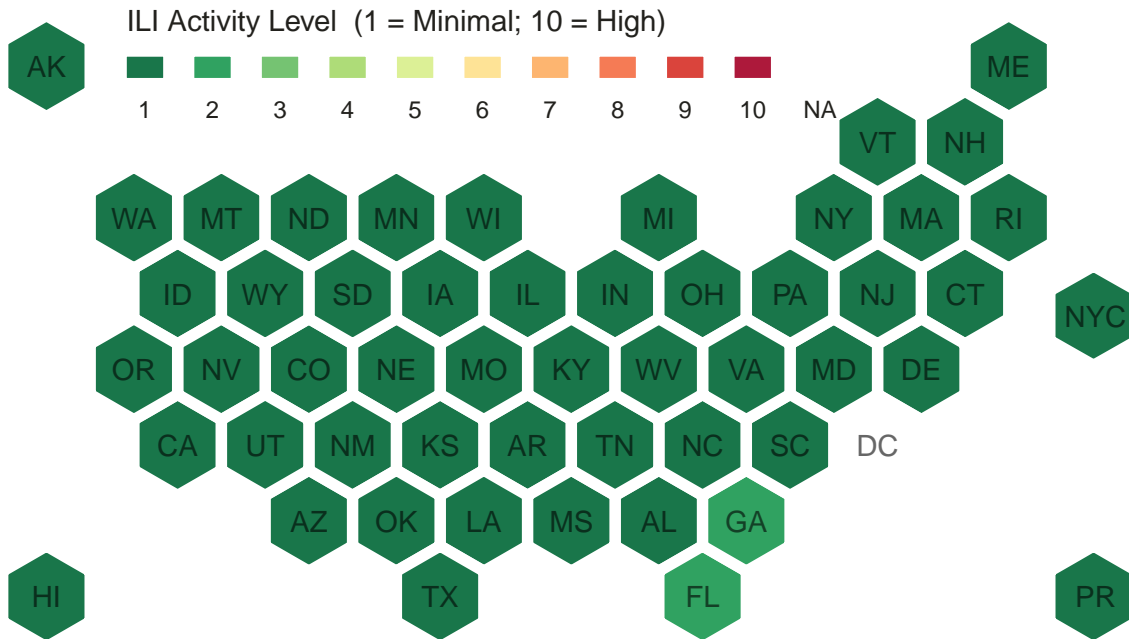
ILI Activity Level (1 = Minimal; 10 = High)

1 2 3 4 5 6 7 8 9 10 NA

AK

ME

VT NH

WA MT ND MN WI MI NY MA RI

ID WY SD IA IL IN OH PA NJ CT

NYC

OR NV CO NE MO KY WV VA MD DE

CA UT NM KS AR TN NC SC DC

AZ OK LA MS AL GA

HI TX FL PR